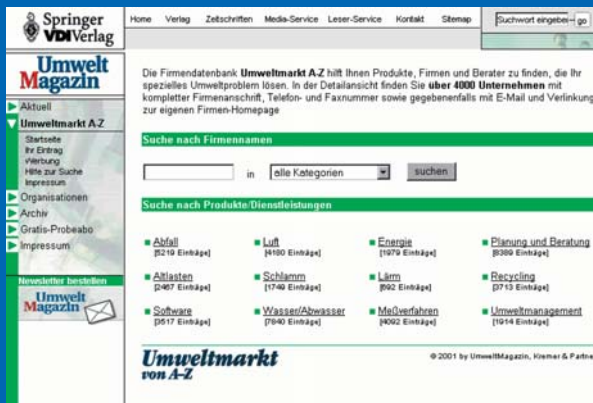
Springer VDI Verlag

Home Verlag Zeitschriften Media-Service Leser-Service Kontakt Sitemap Suchwort eingeben go

Umwelt Magazin

Aktuell
Umweltmarkt A-Z
Startseite
Ihr Eintrag
Werbung
Hilfe zur Suche
Impressum
Organisationen
Archiv
Gratis-Probeabo
Impressum

Newsletter bestellen
Umwelt Magazin

Die Firmendatenbank **Umweltmarkt A-Z** hilft Ihnen Produkte, Firmen und Berater zu finden, die Ihr spezielles Umweltproblem lösen. In der Detailansicht finden Sie **über 4000 Unternehmen** mit kompletter Firmenanschrift, Telefon- und Faxnummer sowie gegebenenfalls mit E-Mail und Verlinkung zur eigenen Firmen-Homepage

Suche nach Firmennamen

in alle Kategorien suchen

Suche nach Produkte/Dienstleistungen

| | | | |
|---|---|---|---|
| Abfall [5219 Einträge] | Luft [4180 Einträge] | Energie [1979 Einträge] | Planung und Beratung [8389 Einträge] |
| Altlasten [2467 Einträge] | Schlamm [1749 Einträge] | Lärm [692 Einträge] | Recycling [3713 Einträge] |
| Software [3517 Einträge] | Wasser/Abwasser [7840 Einträge] | Meßverfahren [4092 Einträge] | Umweltmanagement [1914 Einträge] |

Umweltmarkt von A-Z

© 2001 by UmweltMagazin, Kremer & Partne